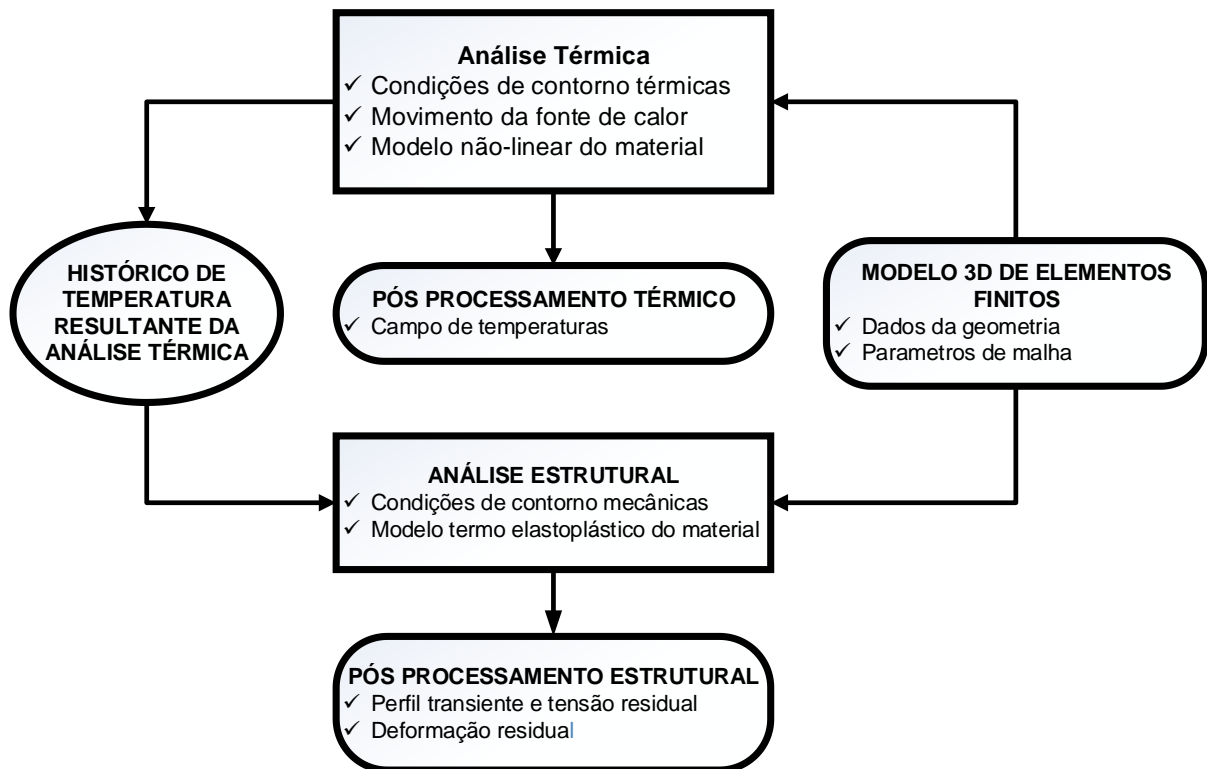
Análise Térmica
✓ Condições de contorno térmicas
✓ Movimento da fonte de calor
✓ Modelo não-linear do material

HISTÓRICO DE TEMPERATURA RESULTANTE DA ANÁLISE TÉRMICA

PÓS PROCESSAMENTO TÉRMICO
✓ Campo de temperaturas

MODELO 3D DE ELEMENTOS FINITOS
✓ Dados da geometria
✓ Parametros de malha

ANÁLISE ESTRUTURAL
✓ Condições de contorno mecânicas
✓ Modelo termo elastoplástico do material

PÓS PROCESSAMENTO ESTRUTURAL
✓ Perfil transiente e tensão residual
✓ Deformação residual